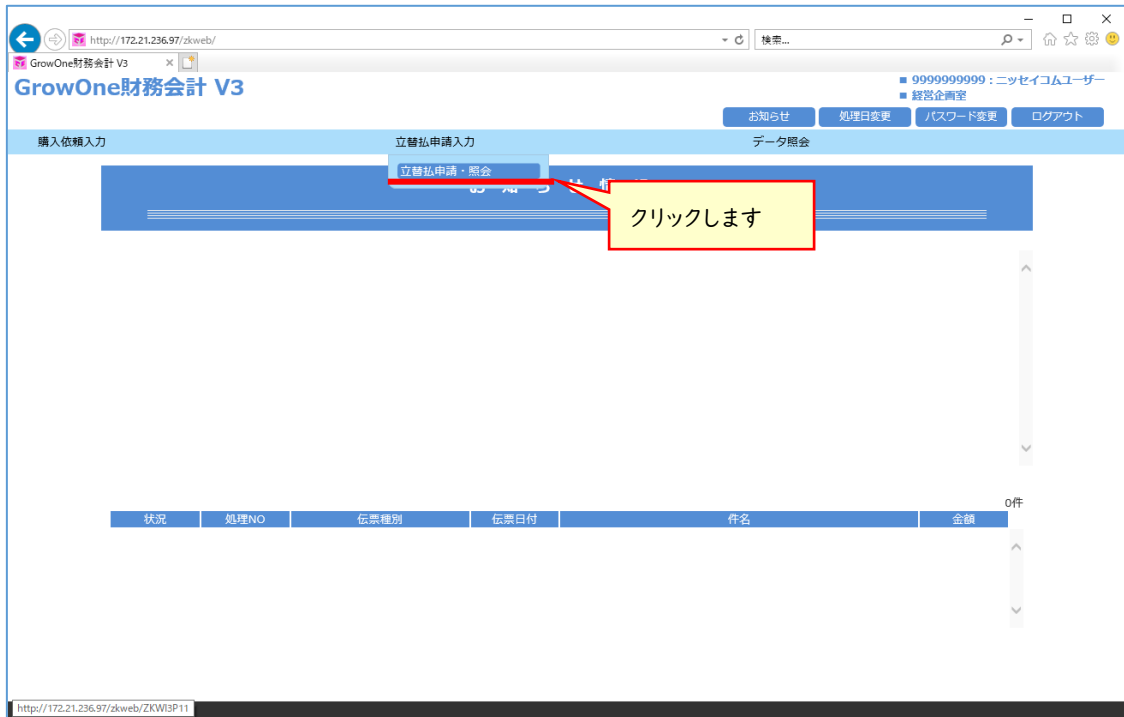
http://172.21.236.97/zkweb/

検索...

GrowOne財務会計 V3

GrowOne財務会計 V3

■ 9999999999：ニッセイコムユーザー
■ 経営企画室

お知らせ 処理日変更 パスワード変更 ログアウト

購入依頼入力 立替払申請入力 データ照会

立替払申請・照会

お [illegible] 情 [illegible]

クリックします

0件

| 状況 | 処理NO | 伝票種別 | 伝票日付 | 件名 | 金額 |
|---|---|---|---|---|---|

http://172.21.236.97/zkweb/ZKWI3P11